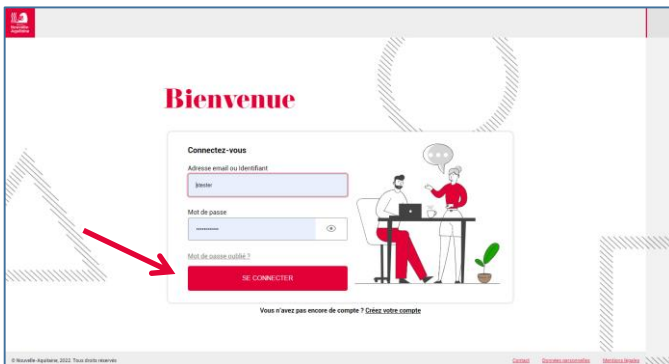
Nouvelle-Aquitaine

Bienvenue

Connectez-vous

Adresse email ou Identifiant

jtester

Mot de passe

••••••••••

Mot de passe oublié ?

SE CONNECTER

Vous n'avez pas encore de compte ? Créez votre compte

© Nouvelle-Aquitaine 2022. Tous droits réservés

Contact Données personnelles Mentions légales